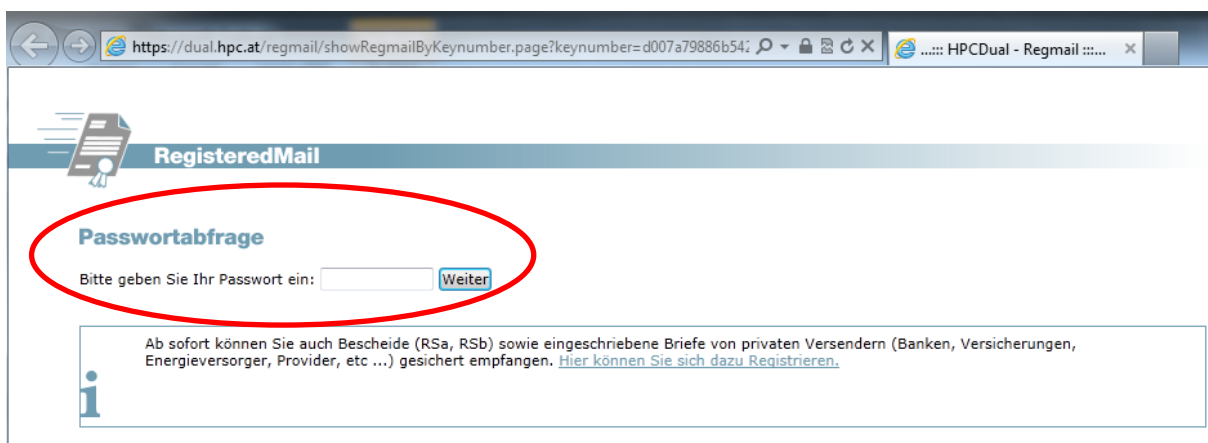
https://dual.hpc.at/regmail/showRegmailByKeynumber.page?keynumber=d007a79886b54

...::: HPCDual - Regmail :::...

RegisteredMail

Passwortabfrage

Bitte geben Sie Ihr Passwort ein: Weiter

Ab sofort können Sie auch Bescheide (RSa, RSb) sowie eingeschriebene Briefe von privaten Versendern (Banken, Versicherungen, Energieversorger, Provider, etc ...) gesichert empfangen. Hier können Sie sich dazu Registrieren.

i